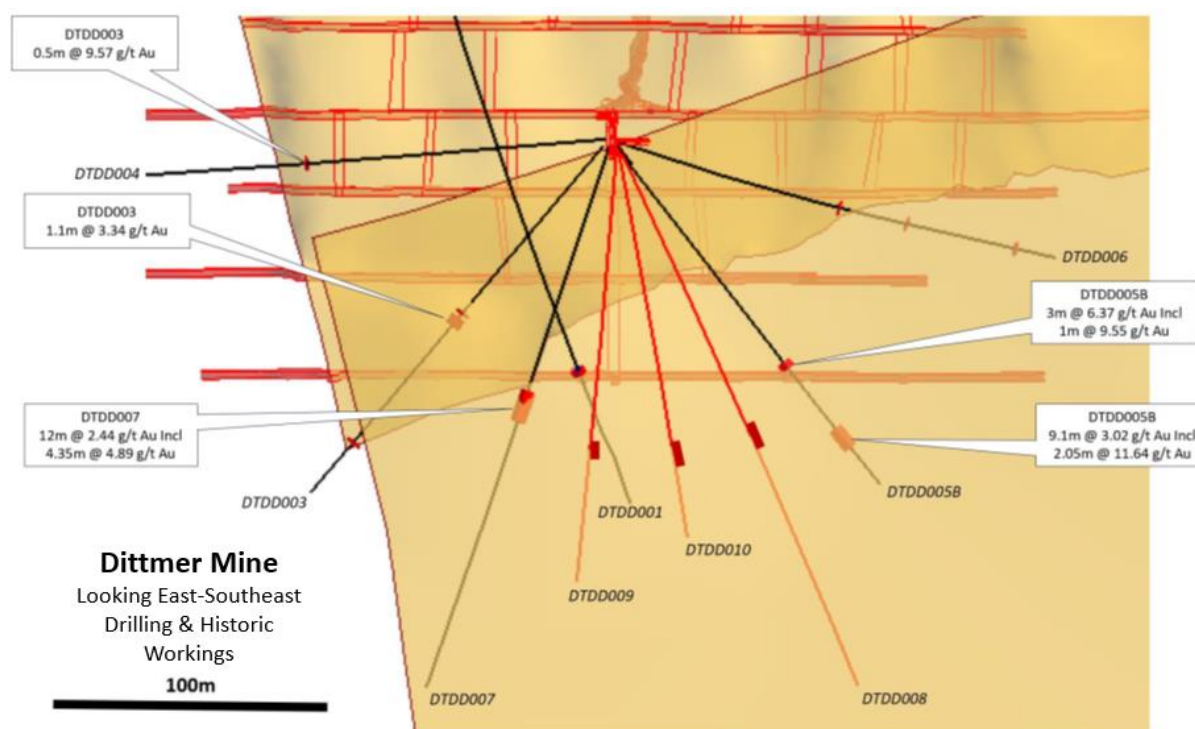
DTDD003
0.5m @ 9.57 g/t Au

DTDD004

DTDD003
1.1m @ 3.34 g/t Au

DTDD006

DTDD005B
3m @ 6.37 g/t Au Incl
1m @ 9.55 g/t Au

DTDD007
12m @ 2.44 g/t Au Incl
4.35m @ 4.89 g/t Au

DTDD005B
9.1m @ 3.02 g/t Au Incl
2.05m @ 11.64 g/t Au

DTDD003

DTDD005B

DTDD001

DTDD010

DTDD009

Dittmer Mine
Looking East-Southeast
Drilling & Historic
Workings

100m

DTDD007

DTDD008